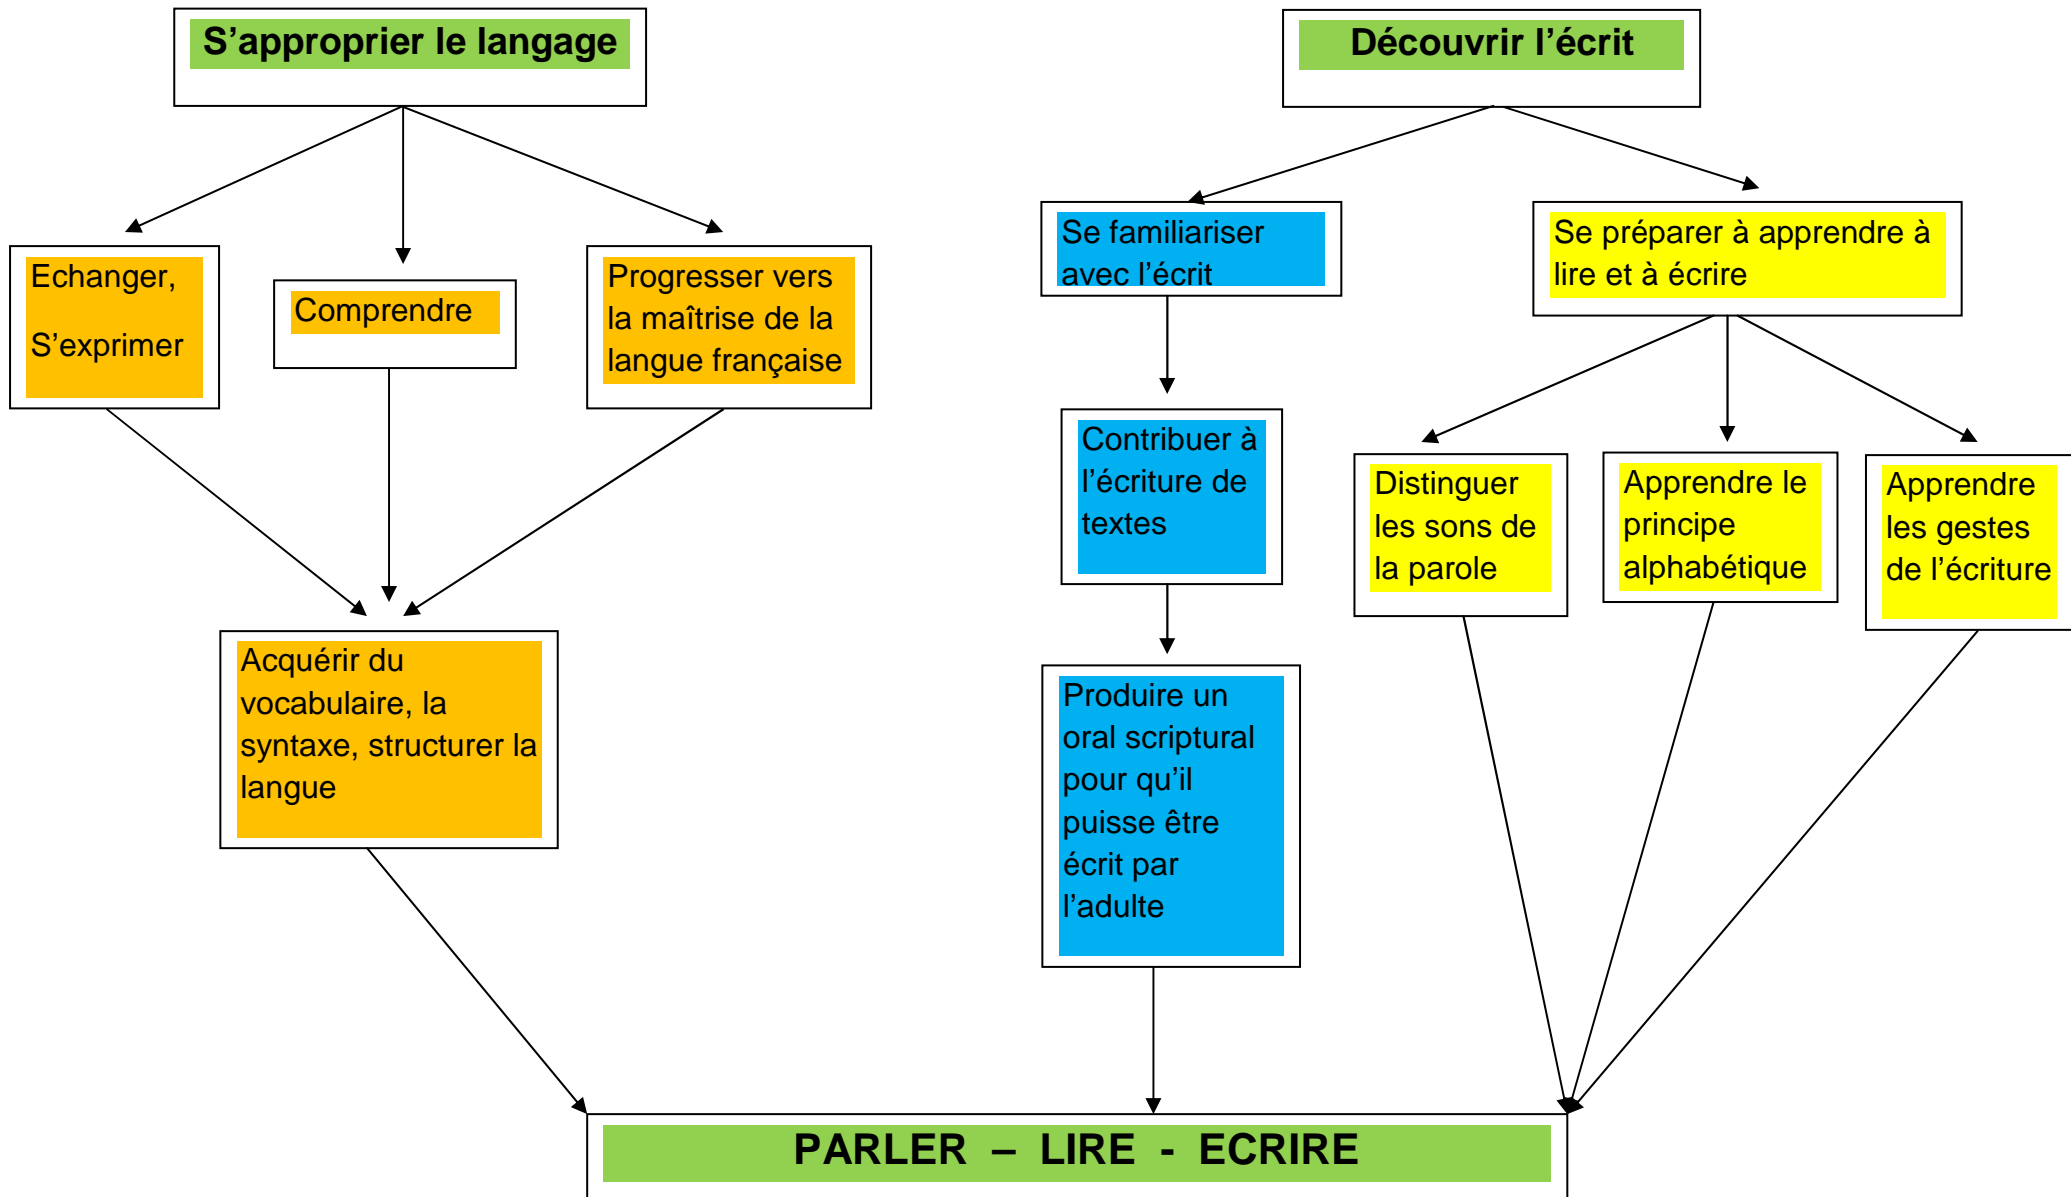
S’approprier le langage

Echanger,

S’exprimer

Comprendre

Progresser vers la maîtrise de la langue française

Acquérir du vocabulaire, la syntaxe, structurer la langue

Découvrir l’écrit

Se familiariser avec l’écrit

Contribuer à l’écriture de textes

Produire un oral scriptural pour qu’il puisse être écrit par l’adulte

Se préparer à apprendre à lire et à écrire

Distinguer les sons de la parole

Apprendre le principe alphabétique

Apprendre les gestes de l’écriture

PARLER – LIRE - ECRIRE